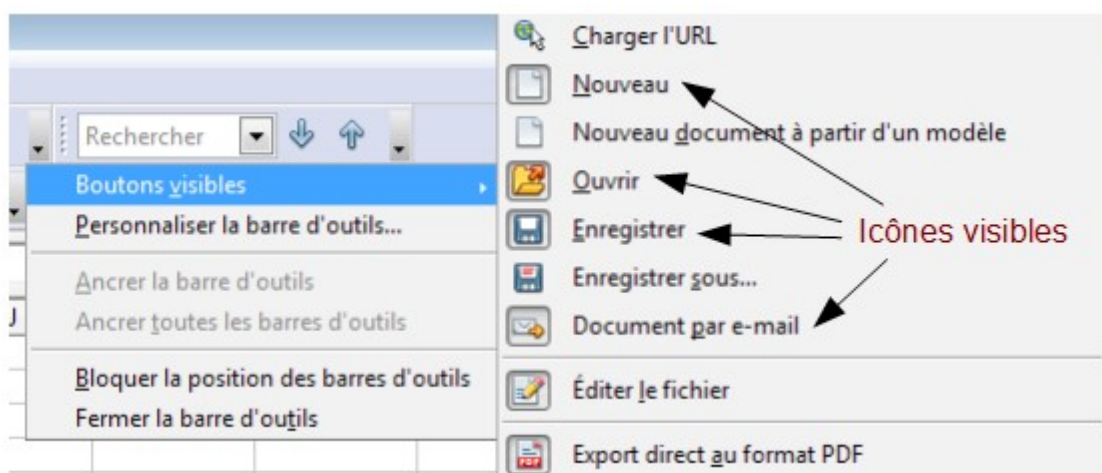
Rechercher

Boutons visibles

Personnaliser la barre d'outils...

Ancrer la barre d'outils

Ancrer toutes les barres d'outils

Bloquer la position des barres d'outils

Fermer la barre d'outils

Charger l'URL

Nouveau

Nouveau document à partir d'un modèle

Ouvrir

Enregistrer

Enregistrer sous...

Document par e-mail

Éditer le fichier

Export direct au format PDF

Icônes visibles